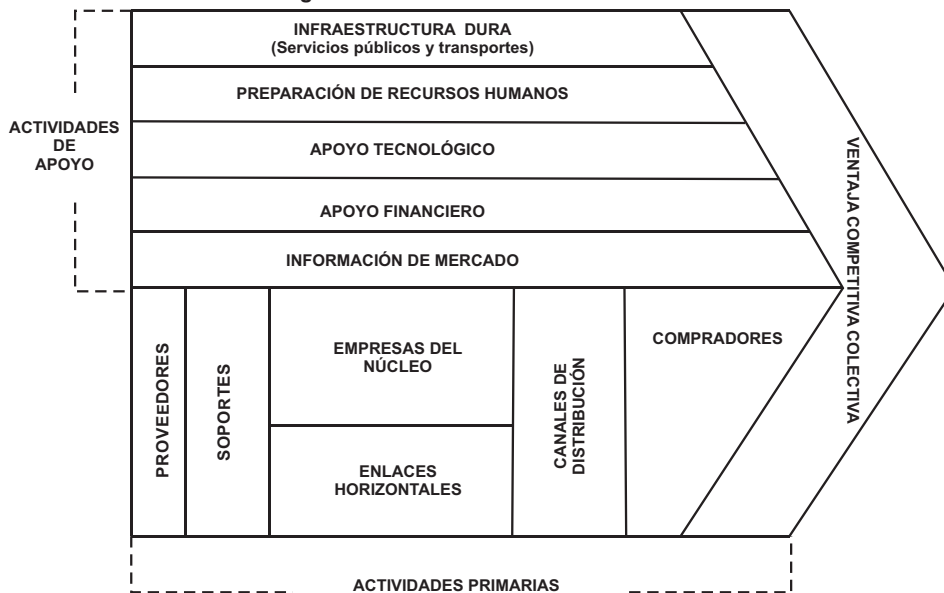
ACTIVIDADES DE APOYO

INFRAESTRUCTURA DURA
(Servicios públicos y transportes)

PREPARACIÓN DE RECURSOS HUMANOS

APOYO TECNOLÓGICO

APOYO FINANCIERO

INFORMACIÓN DE MERCADO

PROVEEDORES

SOPORTES

EMPRESAS DEL NÚCLEO

ENLACES HORIZONTALES

CANALES DE DISTRIBUCIÓN

COMPRADORES

VENTAJA COMPETITIVA COLECTIVA

ACTIVIDADES PRIMARIAS